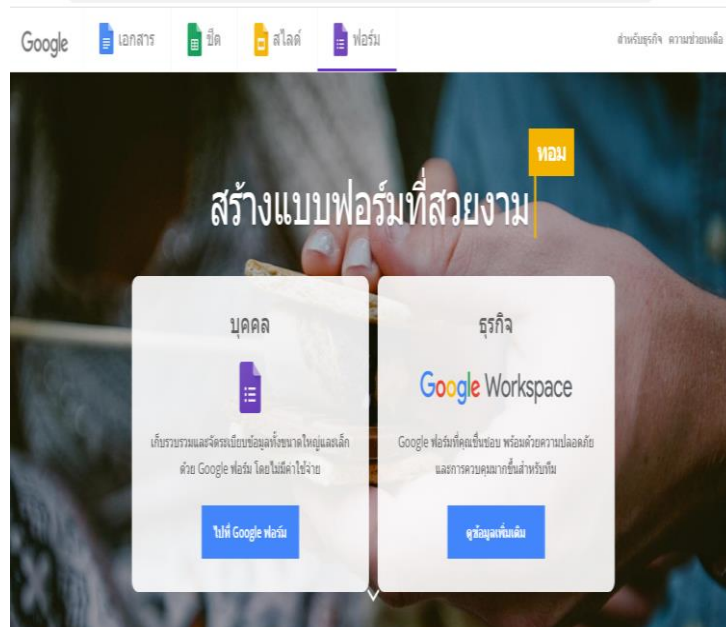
Google เอกสาร ชีต สไลด์ ฟอร์ม

สำหรับธุรกิจ ความช่วยเหลือ

หอม

สร้างแบบฟอร์มที่สวยงาม

บุคคล

เก็บรวบรวมและจัดระเบียบข้อมูลทั้งขนาดใหญ่และเล็ก ด้วย Google ฟอร์ม โดยไม่มีค่าใช้จ่าย

ไปที่ Google ฟอร์ม

ธุรกิจ

Google Workspace

Google ฟอร์มที่คุณชื่นชอบ พร้อมด้วยความปลอดภัยและการควบคุมมากขึ้นสำหรับทีม

ดูข้อมูลเพิ่มเติม